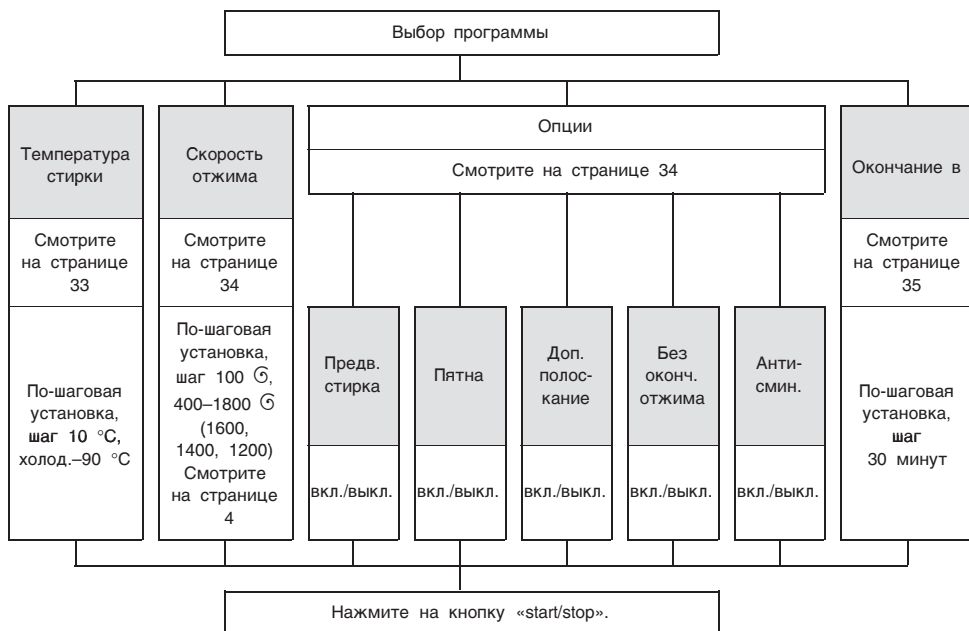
Выбор программы

Температура стирки

Смотрите на странице 33

По-шаговая установка, шаг 10 °C, холод.–90 °C

Скорость отжима

Смотрите на странице 34

По-шаговая установка, шаг 100 ↻, 400–1800 ↻ (1600, 1400, 1200) Смотрите на странице 4

Опции

Смотрите на странице 34

Предв. стирка

вкл./выкл.

Пятна

вкл./выкл.

Доп. полоскание

вкл./выкл.

Без оконч. отжима

вкл./выкл.

Антисмин.

вкл./выкл.

Окончание в

Смотрите на странице 35

По-шаговая установка, шаг 30 минут

Нажмите на кнопку «start/stop».